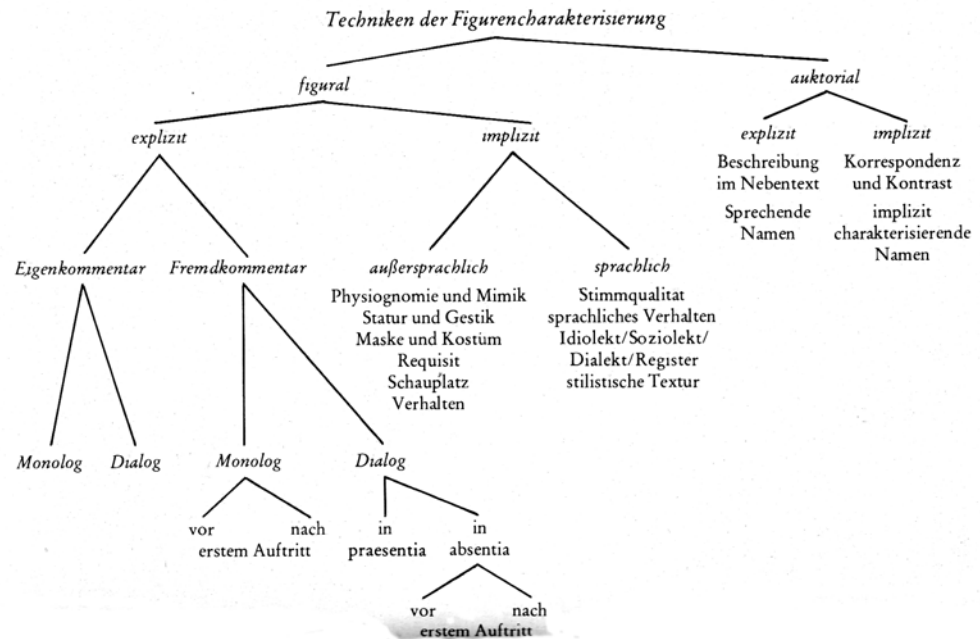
Techniken der Figurencharakterisierung

figural

auktorial

explizit

implizit

explizit

implizit

Beschreibung im Nebentext

Sprechende Namen

Korrespondenz und Kontrast

implizit charakterisierende Namen

Eigenkommentar

Fremdkommentar

außersprachlich

Physiognomie und Mimik
Statur und Gestik
Maske und Kostüm
Requisit
Schauplatz
Verhalten

sprachlich

Stimmqualitat
sprachliches Verhalten
Idiolekt/Soziolekt/
Dialekt/Register
stilistische Textur

Monolog

Dialog

Monolog

Dialog

vor nach
erstem Auftritt

in praesentia

in absentia

vor nach
erstem Auftritt